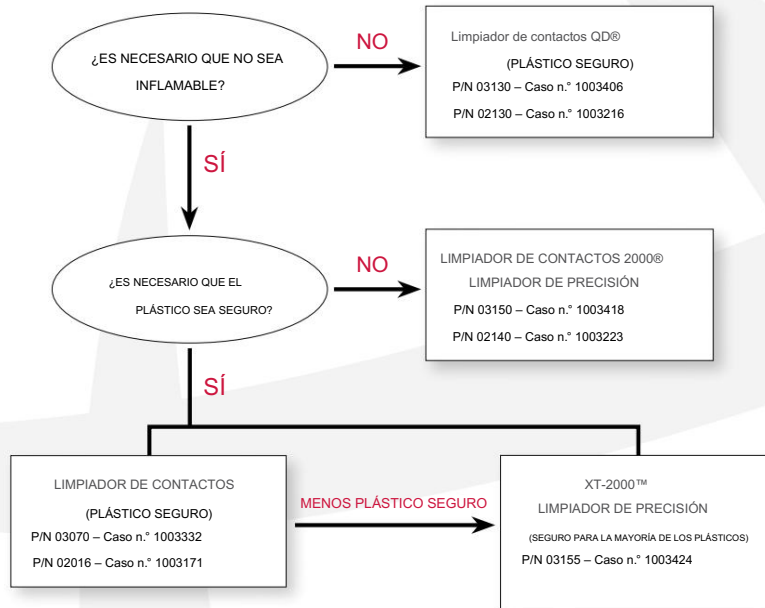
¿ES NECESARIO QUE NO SEA INFLAMABLE?

NO

Limpiador de contactos QD®
(PLÁSTICO SEGURO)
P/N 03130 – Caso n.° 1003406
P/N 02130 – Caso n.° 1003216

SÍ

¿ES NECESARIO QUE EL PLÁSTICO SEA SEGURO?

NO

LIMPIADOR DE CONTACTOS 2000®
LIMPIADOR DE PRECISIÓN
P/N 03150 – Caso n.° 1003418
P/N 02140 – Caso n.° 1003223

SÍ

LIMPIADOR DE CONTACTOS
(PLÁSTICO SEGURO)
P/N 03070 – Caso n.° 1003332
P/N 02016 – Caso n.° 1003171

MENOS PLÁSTICO SEGURO

XT-2000™
LIMPIADOR DE PRECISIÓN
(SEGURO PARA LA MAYORÍA DE LOS PLÁSTICOS)
P/N 03155 – Caso n.° 1003424